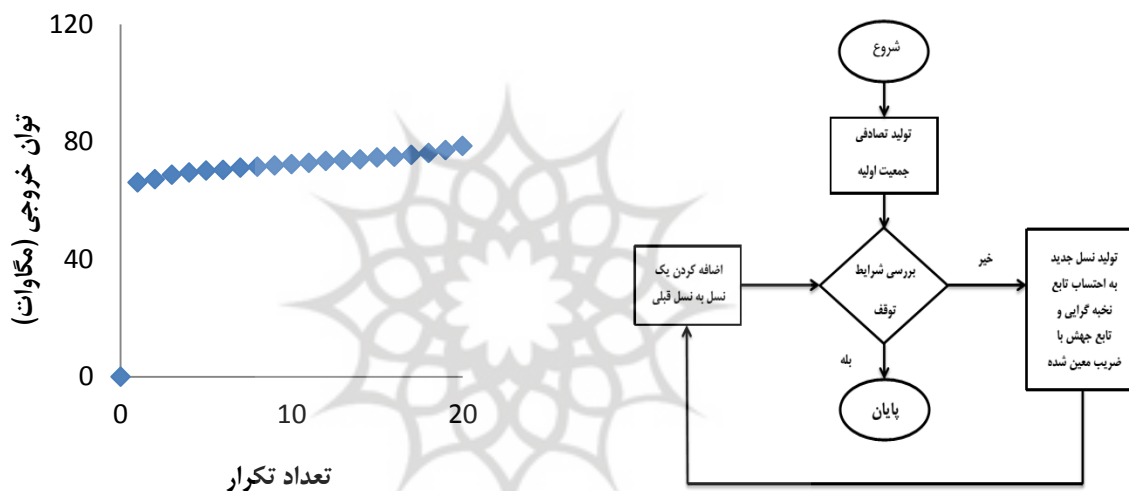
120
80
40
0
توان خروجی (مگاوات)
0
10
20
تعداد تکرار

شروع
تولید تصادفی جمعیت اولیه
بررسی شرایط توقف
خیر
تولید نسل جدید به احتساب تابع نخبه گرایی و تابع جهش با ضریب معین شده
اضافه کردن یک نسل به نسل قبلی
بله
پایان